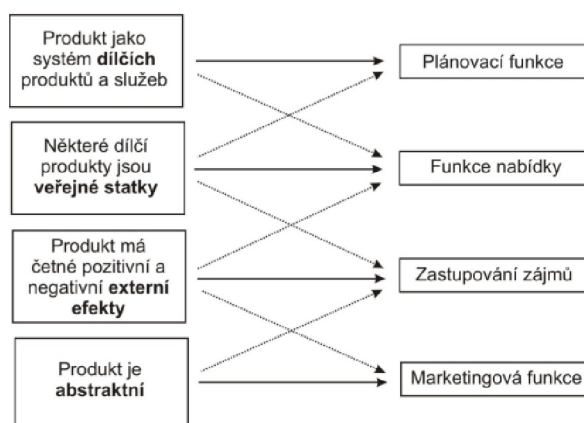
Produkt jako systém **dílčích** produktů a služeb

Některé dílčí produkty jsou **veřejné statky**

Produkt má četné pozitivní a negativní **externí efekty**

Produkt je **abstraktní**

Plánovací funkce

Funkce nabídky

Zastupování zájmů

Marketingová funkce